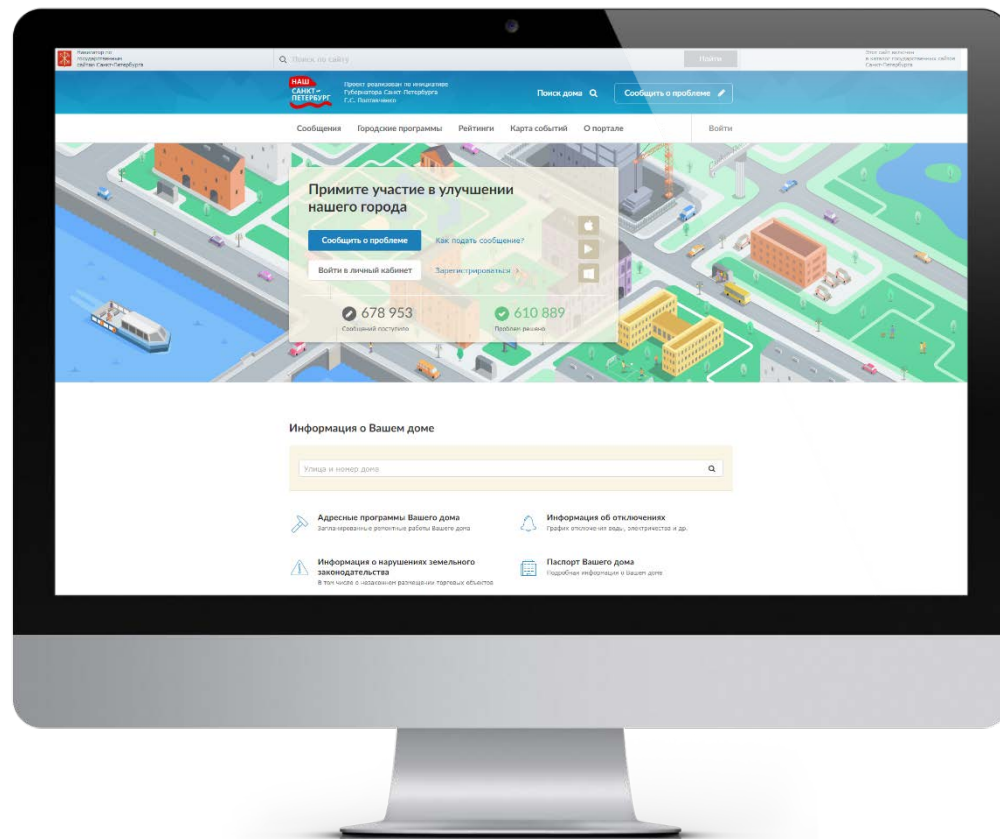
Навигатор по государственным сайтам Санкт-Петербурга

Поиск по сайту

Найти

Этот сайт включен в каталог государственных сайтов Санкт-Петербурга

НАШ САНКТ-ПЕТЕРБУРГ

Проект реализован по инициативе Губернатора Санкт-Петербурга Г.С. Полтавченко

Поиск дома

Сообщить о проблеме

Сообщения Городские программы Рейтинги Карта событий О портале

Войти

Примите участие в улучшении нашего города

Сообщить о проблеме

Как подать сообщение?

Войти в личный кабинет

Зарегистрироваться

678 953
Сообщений поступило

610 889
Проблем решено

Информация о Вашем доме

Улица и номер дома

Адресные программы Вашего дома
Запланированные ремонтные работы Вашего дома

Информация об отключениях
График отключения воды, электричества и др.

Информация о нарушениях земельного законодательства
В том числе о незаконном размещении торговых объектов

Паспорт Вашего дома
Подробная информация о Вашем доме